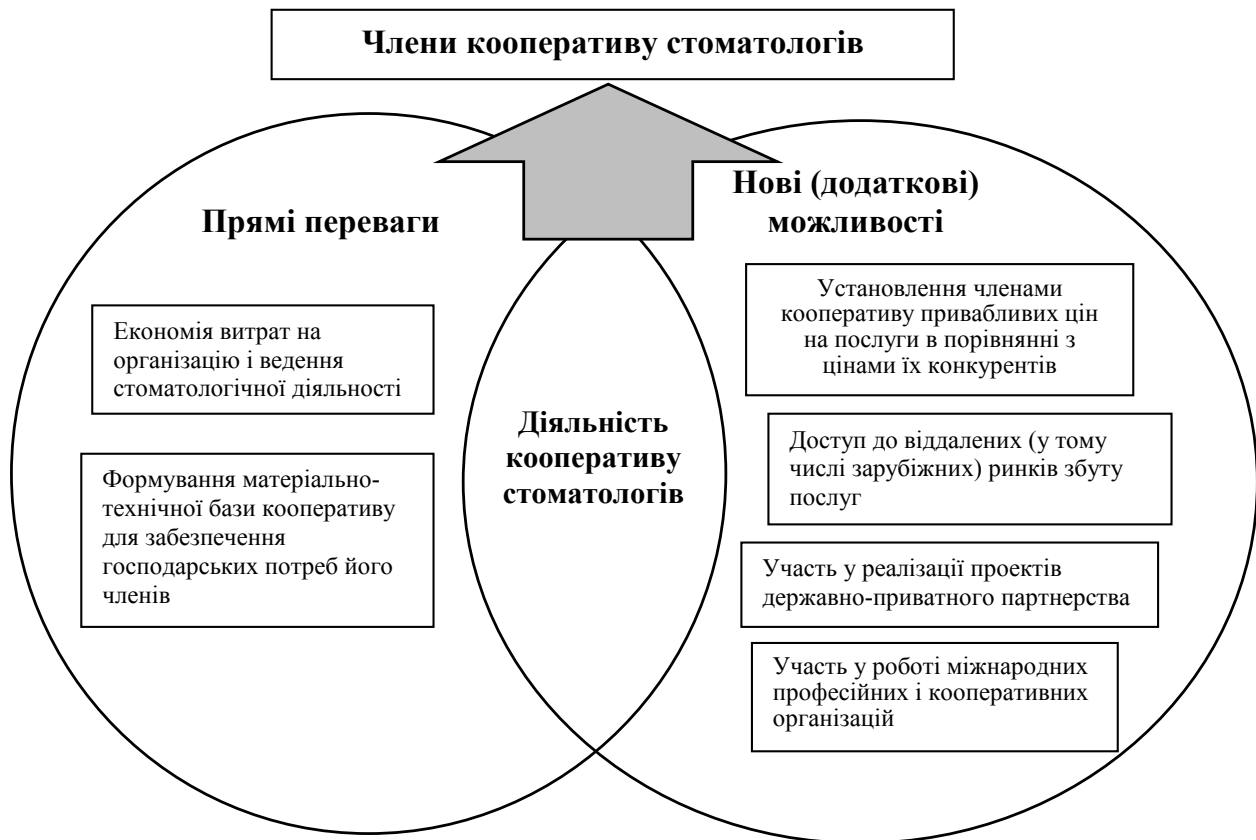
Члени кооперативу стоматологів

Прямі переваги

Економія витрат на організацію і ведення стоматологічної діяльності

Формування матеріально-технічної бази кооперативу для забезпечення господарських потреб його членів

Діяльність кооперативу стоматологів

Нові (додаткові) можливості

Установлення членами кооперативу привабливих цін на послуги в порівнянні з цінами їх конкурентів

Доступ до віддалених (у тому числі зарубіжних) ринків збуту послуг

Участь у реалізації проектів державно-приватного партнерства

Участь у роботі міжнародних професійних і кооперативних організацій